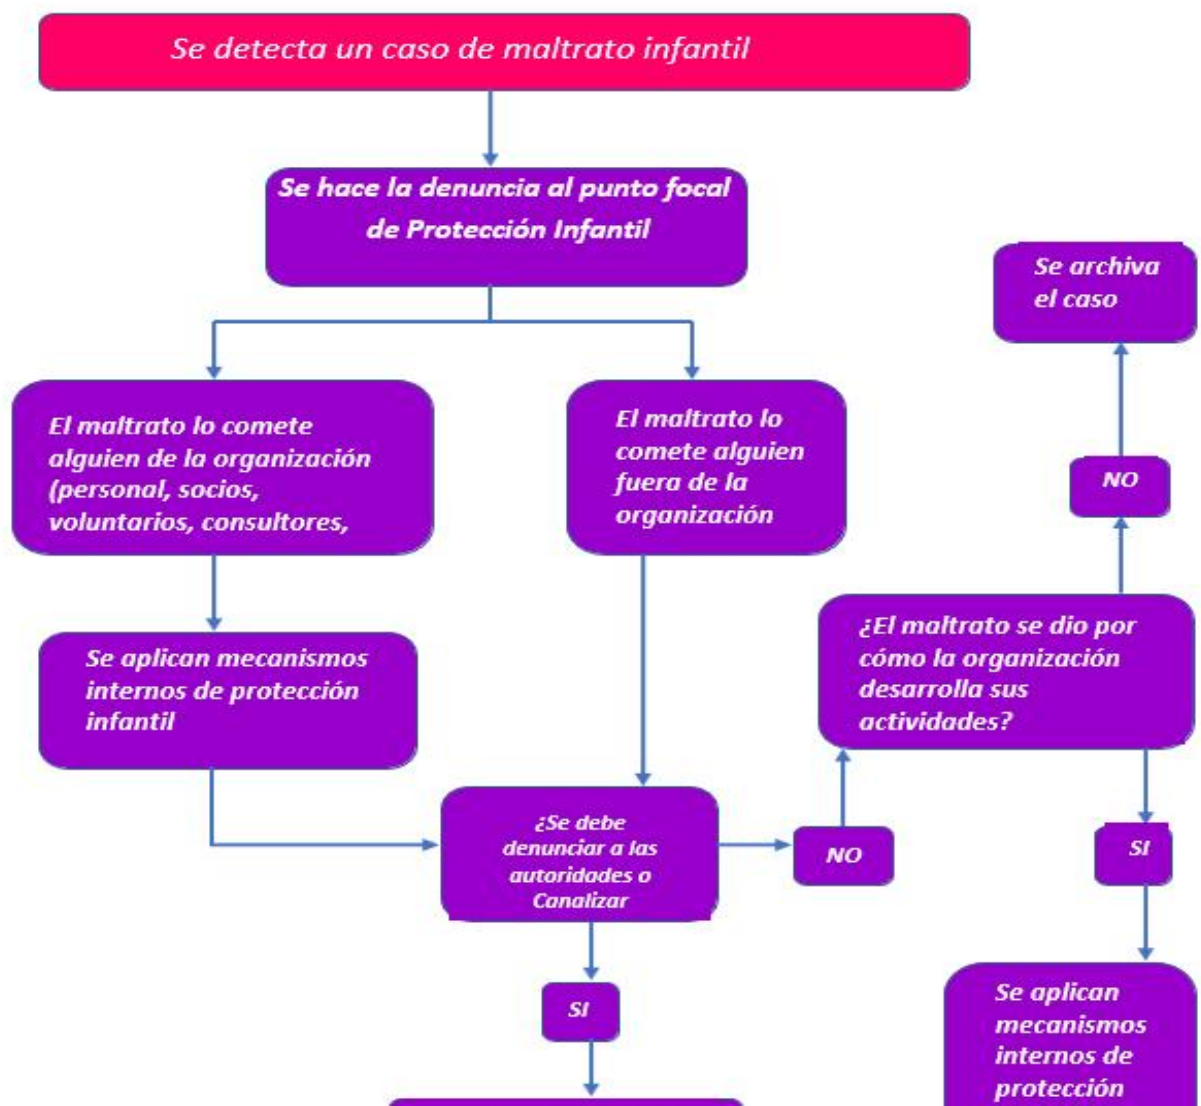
Se detecta un caso de maltrato infantil

Se hace la denuncia al punto focal de Protección Infantil

El maltrato lo comete alguien de la organización (personal, socios, voluntarios, consultores,

El maltrato lo comete alguien fuera de la organización

Se archiva el caso

NO

¿El maltrato se dio por cómo la organización desarrolla sus actividades?

Se aplican mecanismos internos de protección infantil

¿Se debe denunciar a las autoridades o Canalizar

NO

SI

SI

Se aplican mecanismos internos de protección